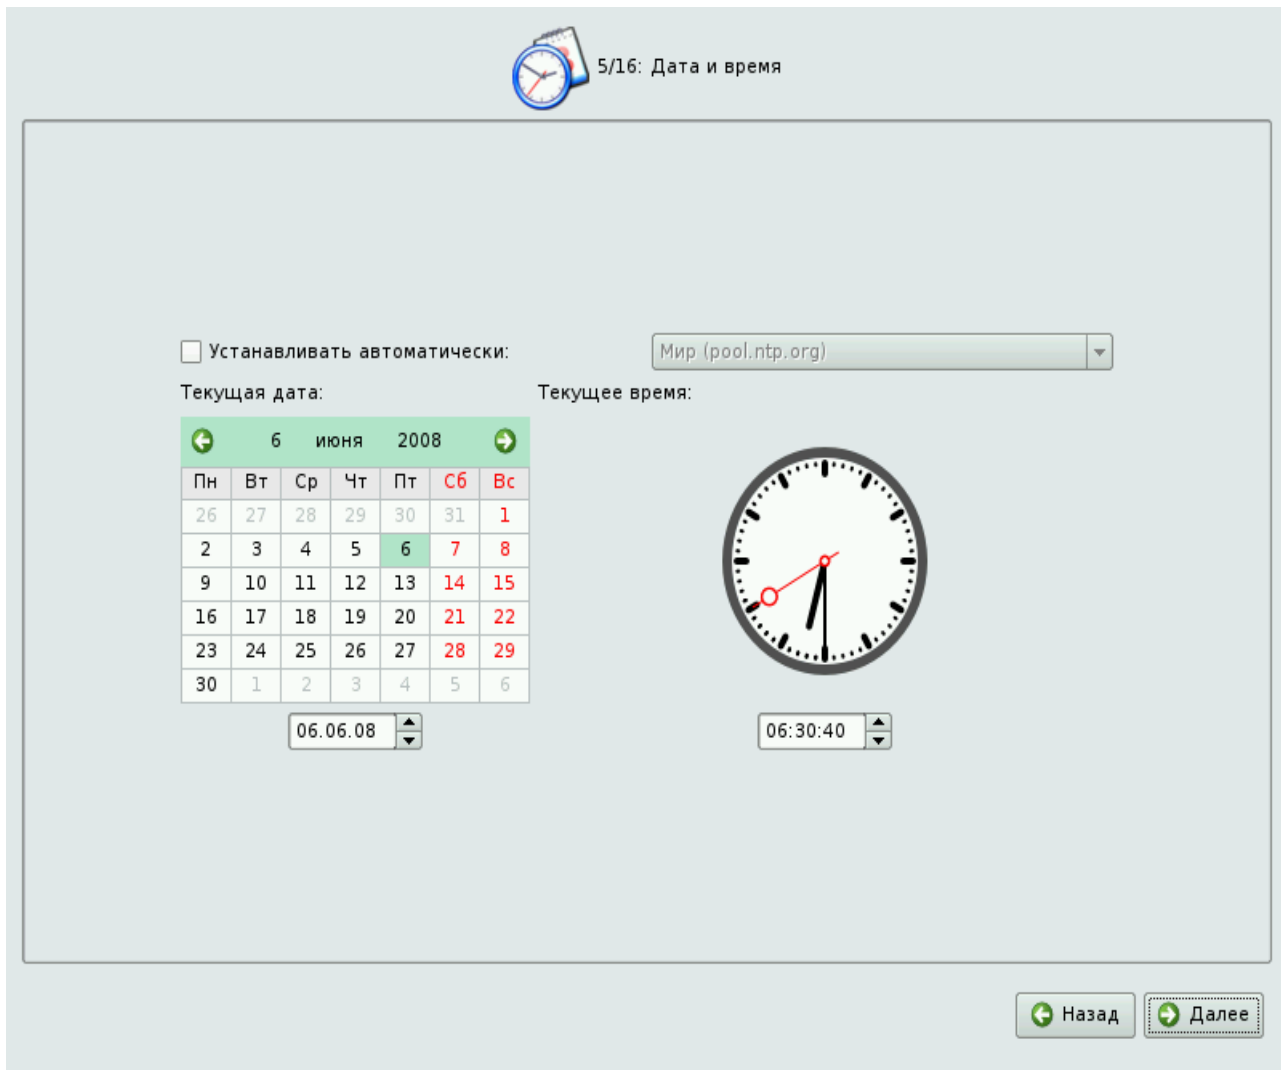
5/16: Дата и время

Устанавливать автоматически:

Мир (pool.ntp.org)

Текущая дата:

Текущее время:

6 июня 2008

| Пн | Вт | Ср | Чт | Пт | Сб | Вс |
|---|---|---|---|---|---|---|
| 26 | 27 | 28 | 29 | 30 | 31 | 1 |
| 2 | 3 | 4 | 5 | 6 | 7 | 8 |
| 9 | 10 | 11 | 12 | 13 | 14 | 15 |
| 16 | 17 | 18 | 19 | 20 | 21 | 22 |
| 23 | 24 | 25 | 26 | 27 | 28 | 29 |
| 30 | 1 | 2 | 3 | 4 | 5 | 6 |

06.06.08

06:30:40

Назад

Далее